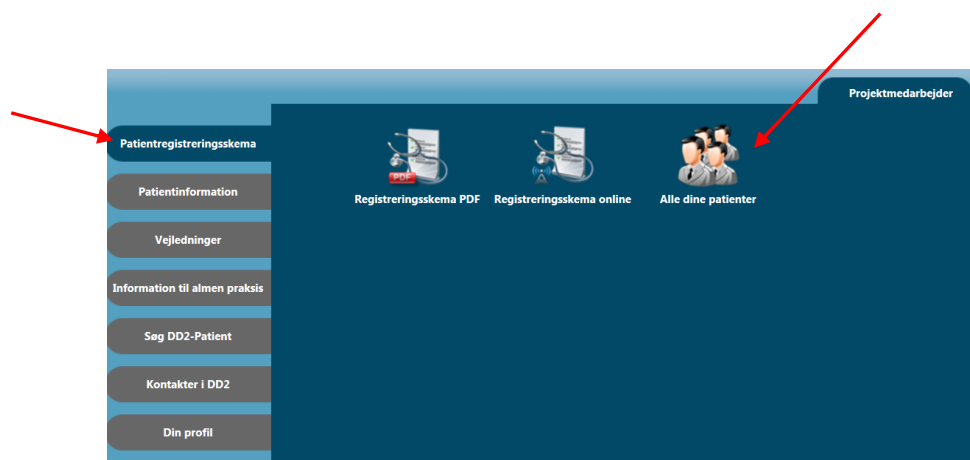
Projektmedarbejder

Patientregistreringsskema

Patientinformation

Vejledninger

Information til almen praksis

Søg DD2-Patient

Kontakter i DD2

Din profil

PDF

Registreringsskema PDF

Registreringsskema online

Alle dine patienter